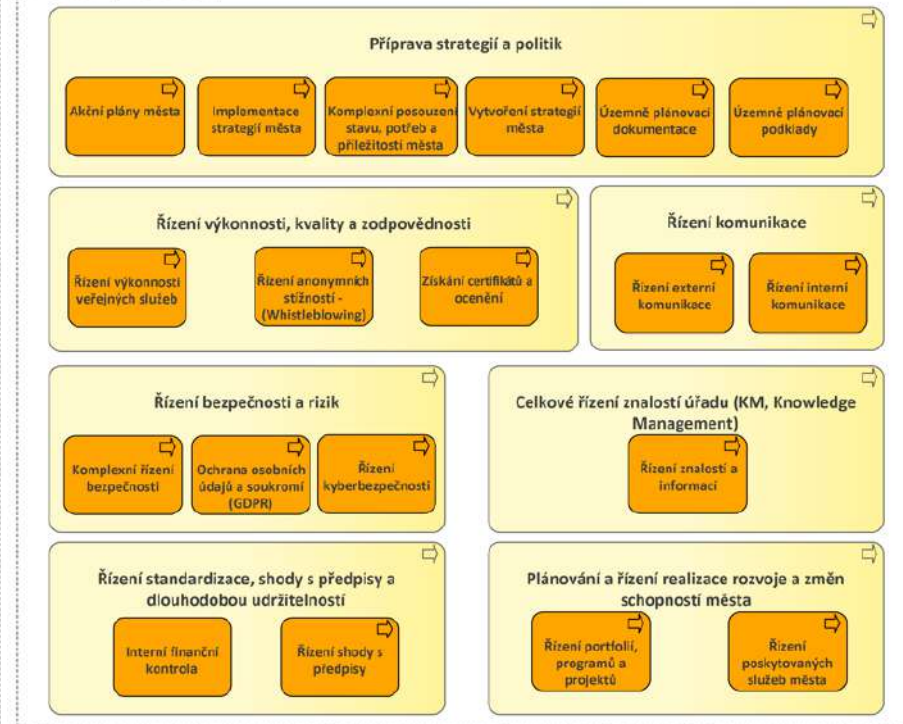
Příprava strategií a politik

Akční plány města

Implementace strategií města

Komplexní posouzení stavu, potřeb a příležitostí města

Vytvoření strategií města

Územně plánovací dokumentace

Územně plánovací podklady

Řízení výkonnosti, kvality a zodpovědnosti

Řízení výkonnosti veřejných služeb

Řízení anonymních stížností - (Whistleblowing)

Získání certifikátů a ocenění

Řízení komunikace

Řízení externí komunikace

Řízení interní komunikace

Řízení bezpečnosti a rizik

Komplexní řízení bezpečnosti

Ochrana osobních údajů a soukromí (GDPR)

Řízení kyberbezpečnosti

Celkové řízení znalostí úřadu (KM, Knowledge Management)

Řízení znalostí a informací

Řízení standardizace, shody s předpisy a dlouhodobou udržitelností

Interní finanční kontrola

Řízení shody s předpisy

Plánování a řízení realizace rozvoje a změn schopností města

Řízení portfolií, programů a projektů

Řízení poskytovaných služeb města